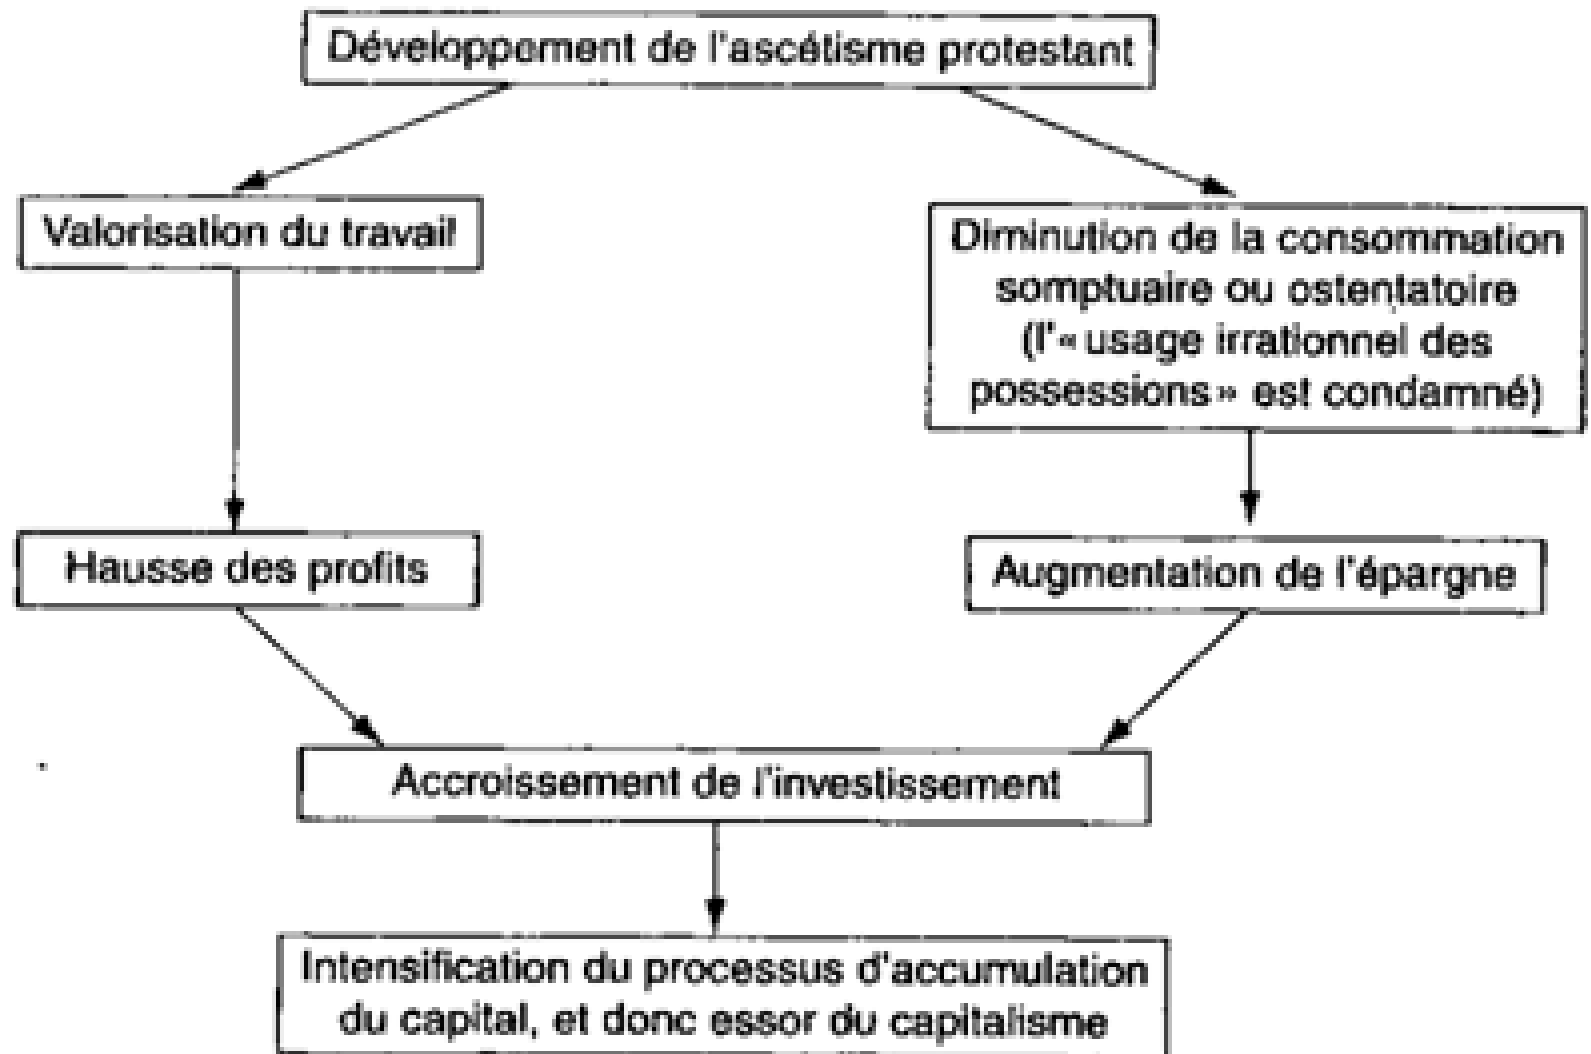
Développement de l'ascétisme protestant

Valorisation du travail

Diminution de la consommation somptuaire ou ostentatoire (l'« usage irrationnel des possessions » est condamné)

Hausse des profits

Augmentation de l'épargne

Accroissement de l'investissement

Intensification du processus d'accumulation du capital, et donc essor du capitalisme